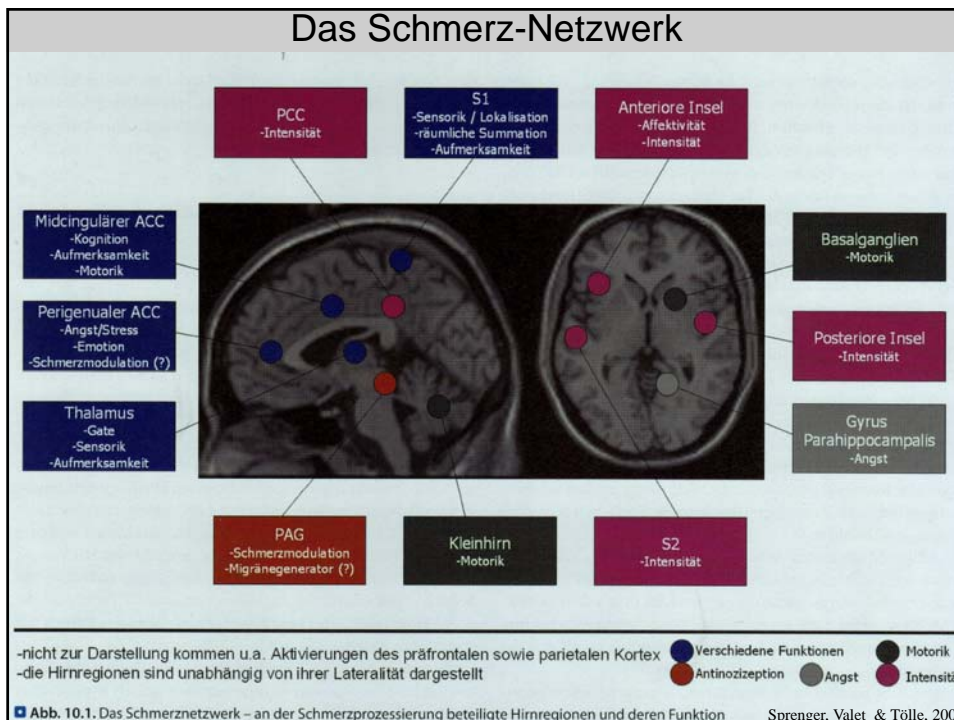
Das Schmerz-Netzwerk

PCC
-Intensität

S1
-Sensorik / Lokalisation
-räumliche Summation
-Aufmerksamkeit

Anteriore Insel
-Affektivität
-Intensität

Midcingulärer ACC
-Kognition
-Aufmerksamkeit
-Motorik

Basalganglien
-Motorik

Perigenualer ACC
-Angst/Stress
-Emotion
-Schmerzmodulation (?)

Posteriore Insel
-Intensität

Thalamus
-Gate
-Sensorik
-Aufmerksamkeit

Gyrus
Parahippocampalis
-Angst

PAG
-Schmerzmodulation
-Migränegenerator (?)

Kleinhirn
-Motorik

S2
-Intensität

-nicht zur Darstellung kommen u.a. Aktivierungen des präfrontalen sowie parietalen Kortex
-die Hirnregionen sind unabhängig von ihrer Lateralität dargestellt

Verschiedene Funktionen
Motorik
Antinozizeption
Angst
Intensit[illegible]

Abb. 10.1. Das Schmerznetzwerk – an der Schmerzprozessierung beteiligte Hirnregionen und deren Funktion

Sprenger, Valet & Tölle, 200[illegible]